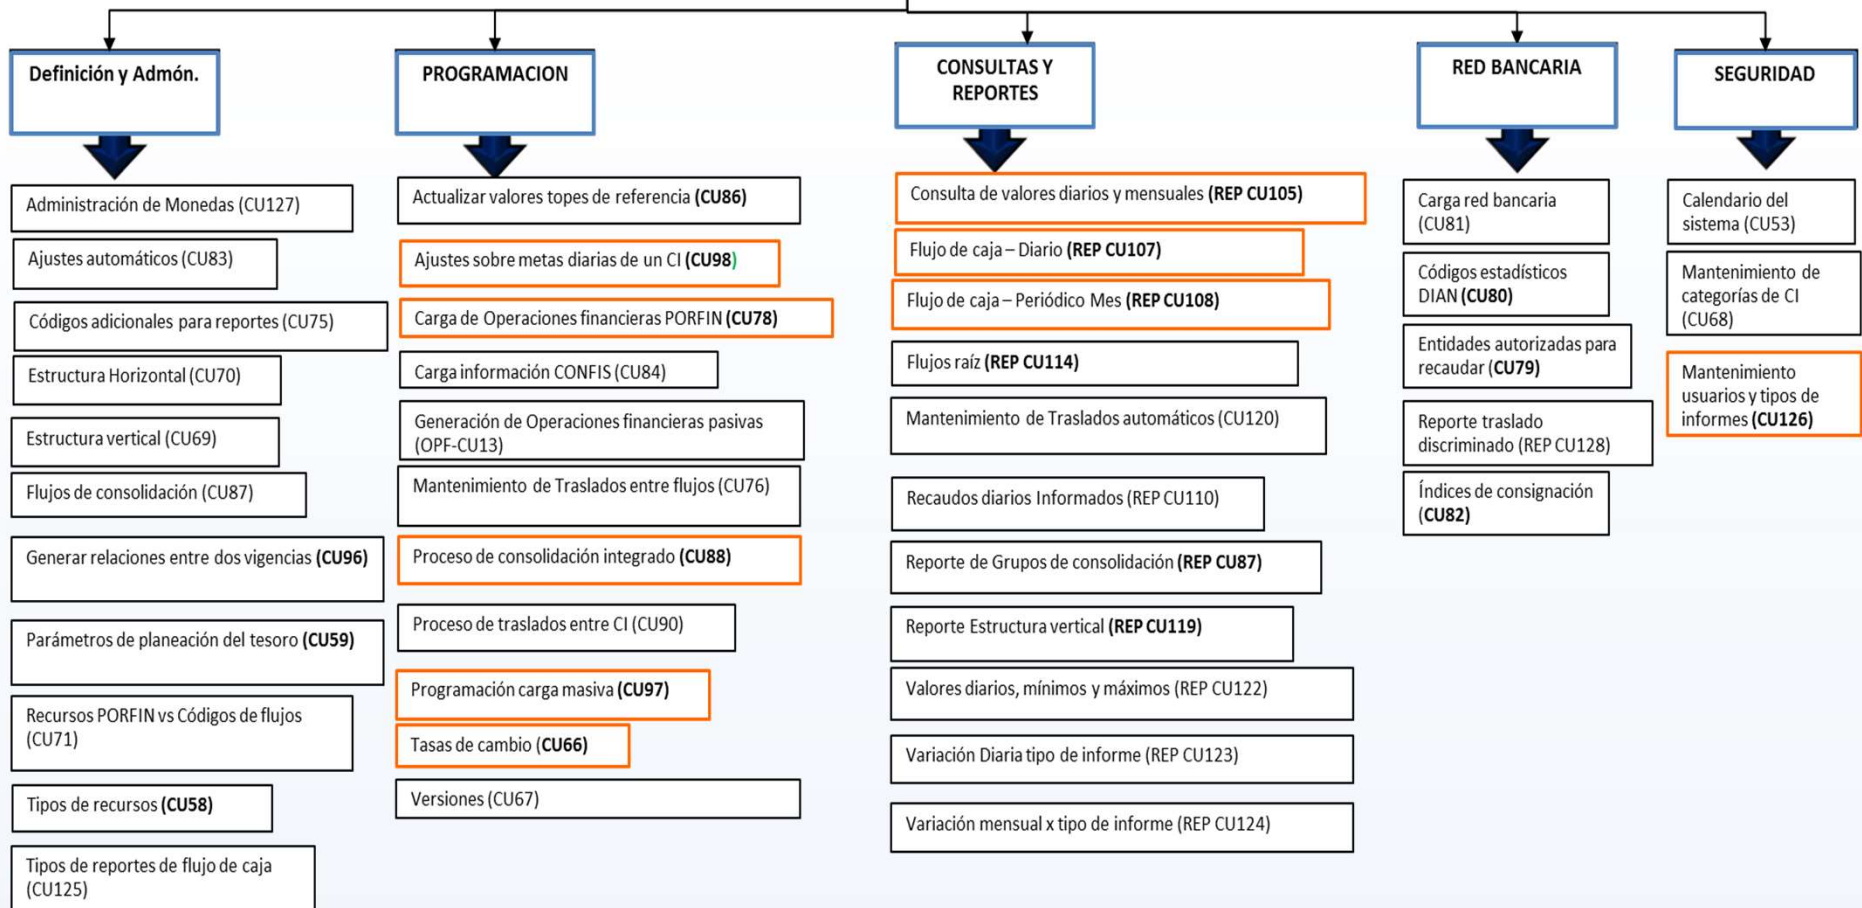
Definición y Admón.

Administración de Monedas (CU127)

Ajustes automáticos (CU83)

Códigos adicionales para reportes (CU75)

Estructura Horizontal (CU70)

Estructura vertical (CU69)

Flujos de consolidación (CU87)

Generar relaciones entre dos vigencias **(CU96)**

Parámetros de planeación del tesoro **(CU59)**

Recursos PORFIN vs Códigos de flujos (CU71)

Tipos de recursos **(CU58)**

Tipos de reportes de flujo de caja (CU125)

PROGRAMACION

Actualizar valores topes de referencia **(CU86)**

Ajustes sobre metas diarias de un CI **(CU98)**

Carga de Operaciones financieras PORFIN **(CU78)**

Carga información CONFIS (CU84)

Generación de Operaciones financieras pasivas (OPF-CU13)

Mantenimiento de Traslados entre flujos (CU76)

Proceso de consolidación integrado **(CU88)**

Proceso de traslados entre CI (CU90)

Programación carga masiva **(CU97)**

Tasas de cambio **(CU66)**

Versiones (CU67)

CONSULTAS Y REPORTES

Consulta de valores diarios y mensuales **(REP CU105)**

Flujo de caja – Diario **(REP CU107)**

Flujo de caja – Periódico Mes **(REP CU108)**

Flujos raíz **(REP CU114)**

Mantenimiento de Traslados automáticos (CU120)

Recaudos diarios Informados (REP CU110)

Reporte de Grupos de consolidación **(REP CU87)**

Reporte Estructura vertical **(REP CU119)**

Valores diarios, mínimos y máximos (REP CU122)

Variación Diaria tipo de informe (REP CU123)

Variación mensual x tipo de informe (REP CU124)

RED BANCARIA

Carga red bancaria (CU81)

Códigos estadísticos DIAN **(CU80)**

Entidades autorizadas para recaudar **(CU79)**

Reporte traslado discriminado (REP CU128)

Índices de consignación **(CU82)**

SEGURIDAD

Calendario del sistema (CU53)

Mantenimiento de categorías de CI (CU68)

Mantenimiento usuarios y tipos de informes **(CU126)**